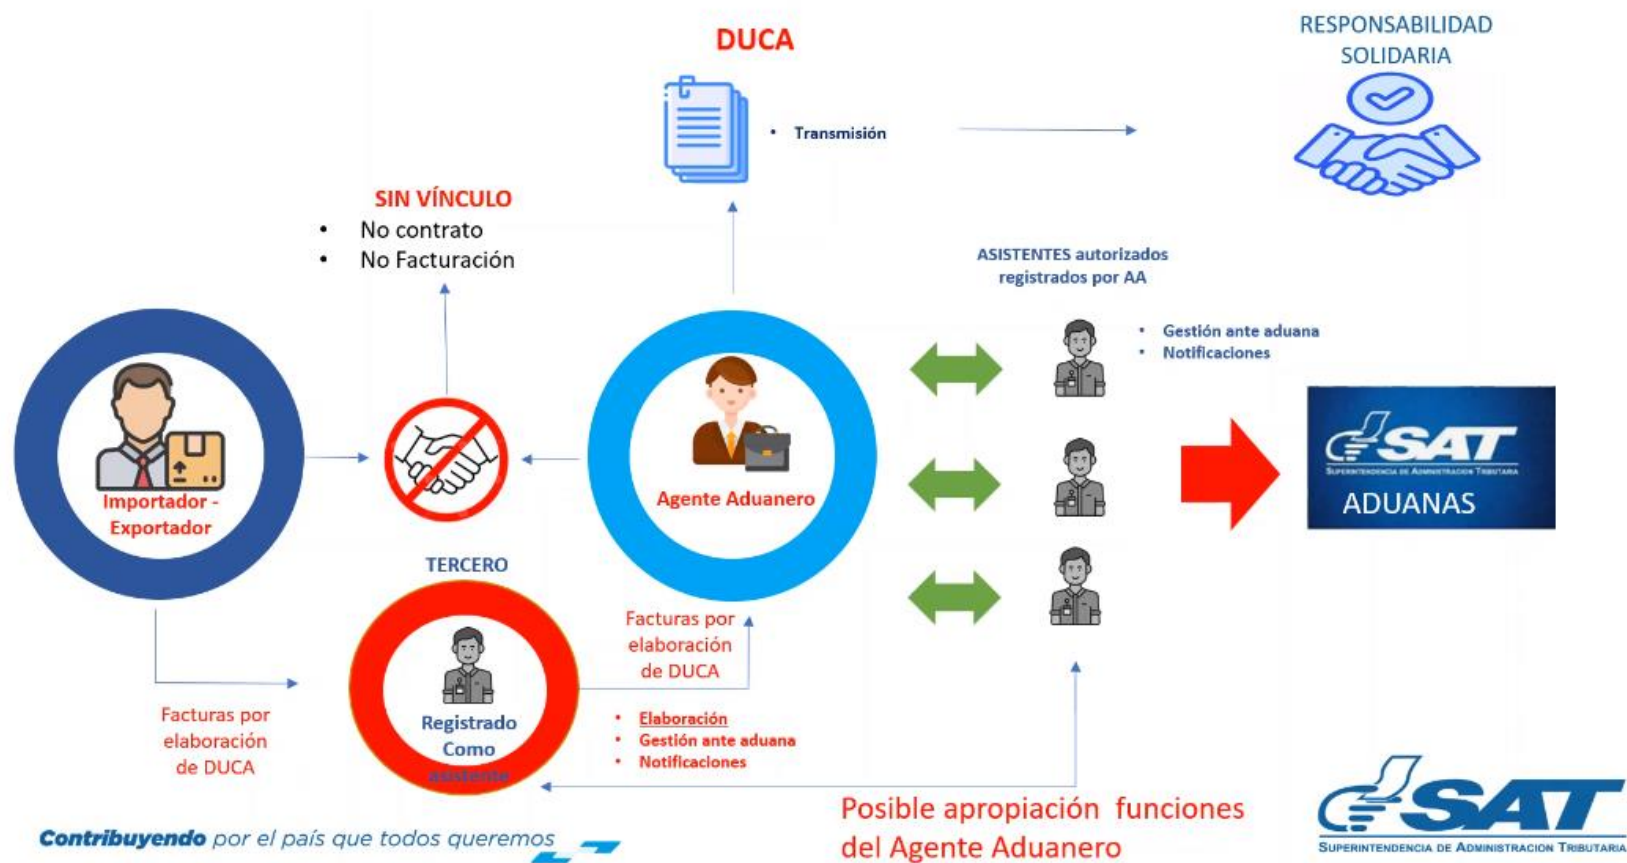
DUCA

• Transmisión

RESPONSABILIDAD SOLIDARIA

SIN VÍNCULO
• No contrato
• No Facturación

ASISTENTES autorizados registrados por AA

• Gestión ante aduana
• Notificaciones

Importador - Exportador

Agente Aduanero

SAT
SUPERINTENDENCIA DE ADMINISTRACION TRIBUTARIA
ADUANAS

TERCERO

Registrado Como asistente

Facturas por elaboración de DUCA

Facturas por elaboración de DUCA

• Elaboración
• Gestión ante aduana
• Notificaciones

Posible apropiación funciones del Agente Aduanero

Contribuyendo por el país que todos queremos

SAT
SUPERINTENDENCIA DE ADMINISTRACION TRIBUTARIA